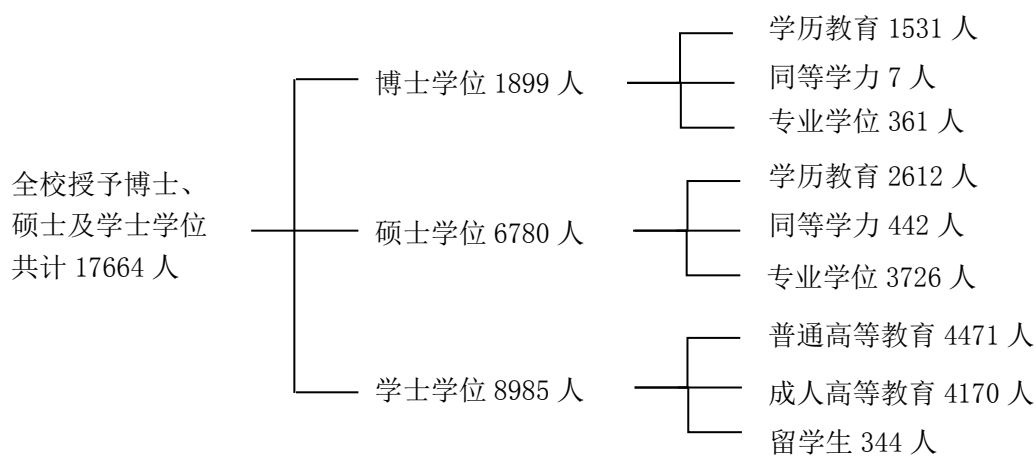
全校授予博士、硕士及学士学位共计 17664 人

博士学位 1899 人

学历教育 1531 人
同等学力 7 人
专业学位 361 人

硕士学位 6780 人

学历教育 2612 人
同等学力 442 人
专业学位 3726 人

学士学位 8985 人

普通高等教育 4471 人
成人高等教育 4170 人
留学生 344 人